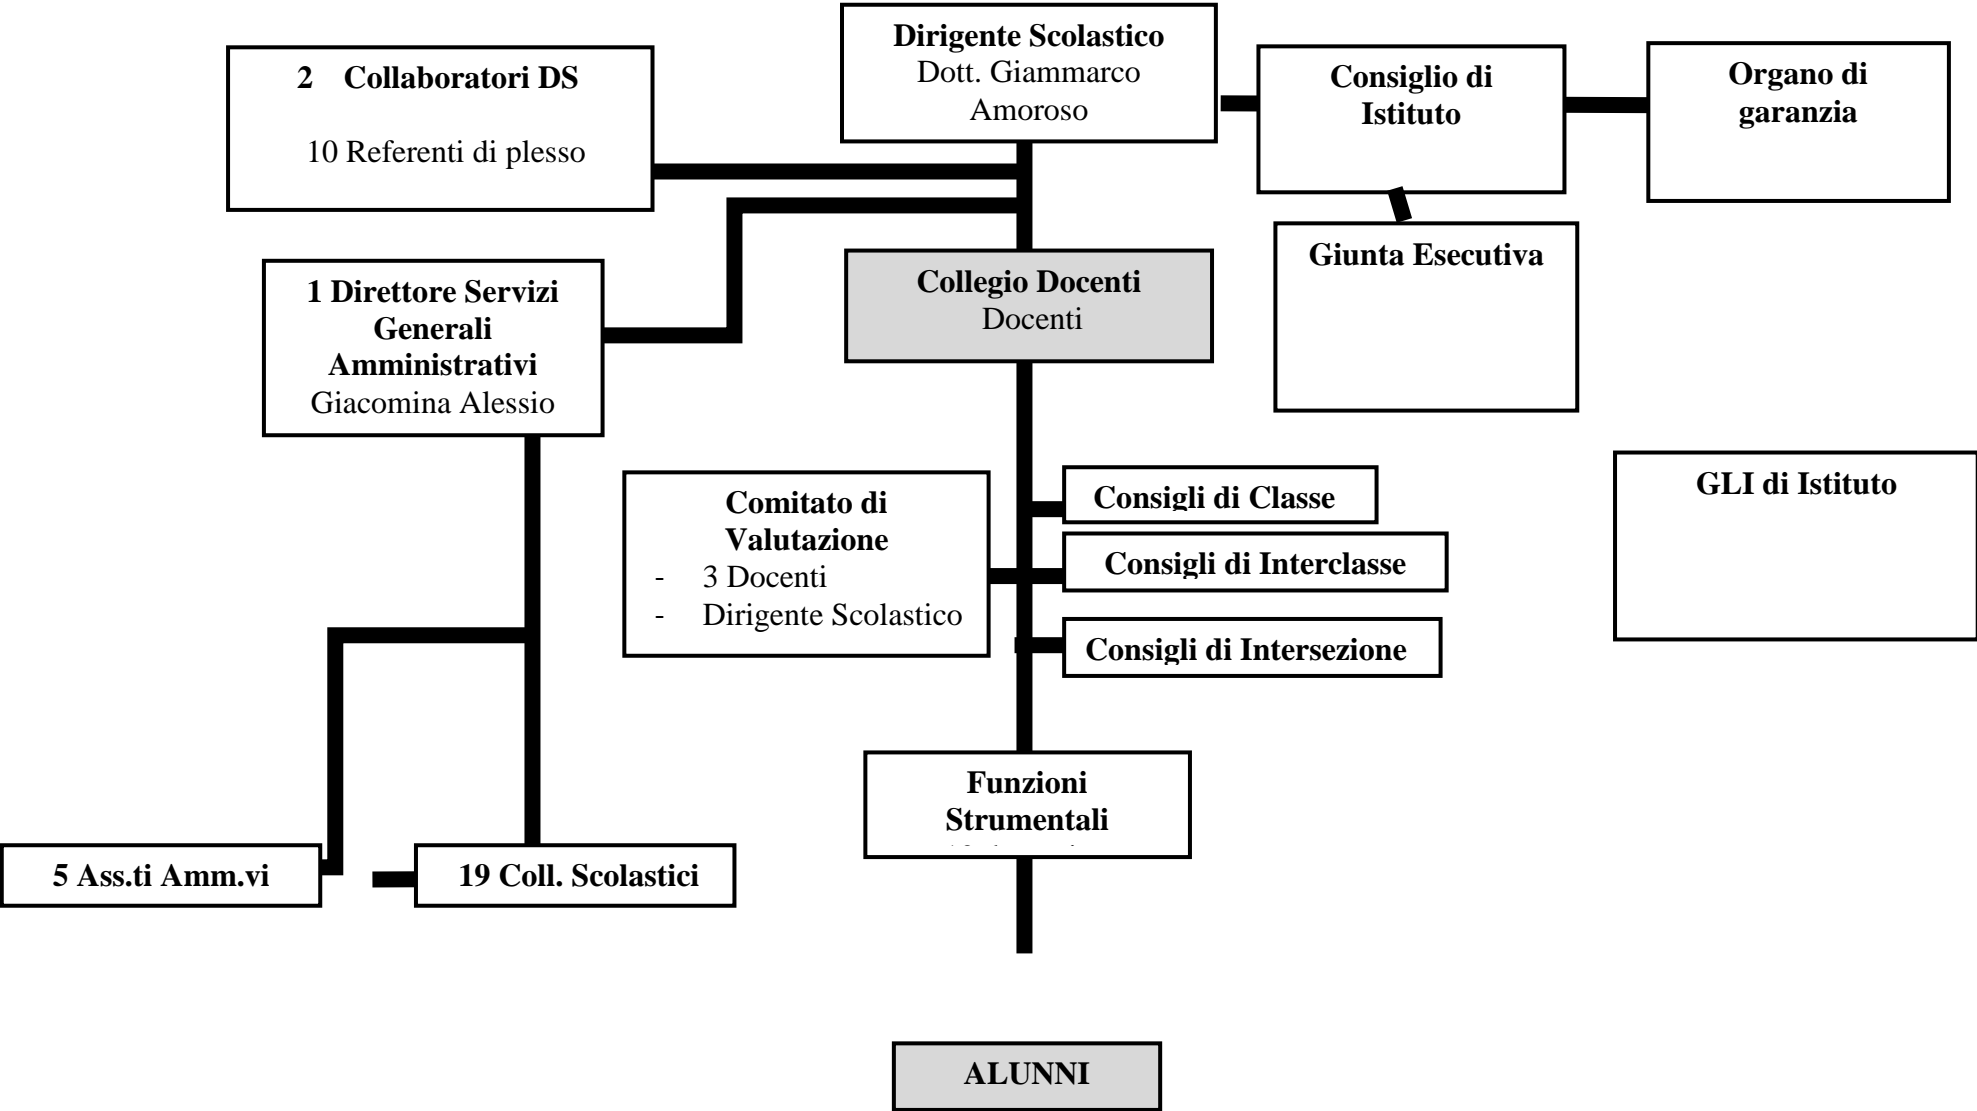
Dirigente Scolastico
Dott. Giammarco Amoroso

2 Collaboratori DS

10 Referenti di plesso

Consiglio di Istituto

Organo di garanzia

Giunta Esecutiva

1 Direttore Servizi Generali Amministrativi
Giacomina Alessio

Collegio Docenti
Docenti

Comitato di Valutazione
- 3 Docenti
- Dirigente Scolastico

Consigli di Classe

Consigli di Interclasse

Consigli di Intersezione

GLI di Istituto

Funzioni Strumentali
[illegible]

5 Ass.ti Amm.vi

19 Coll. Scolastici

ALUNNI